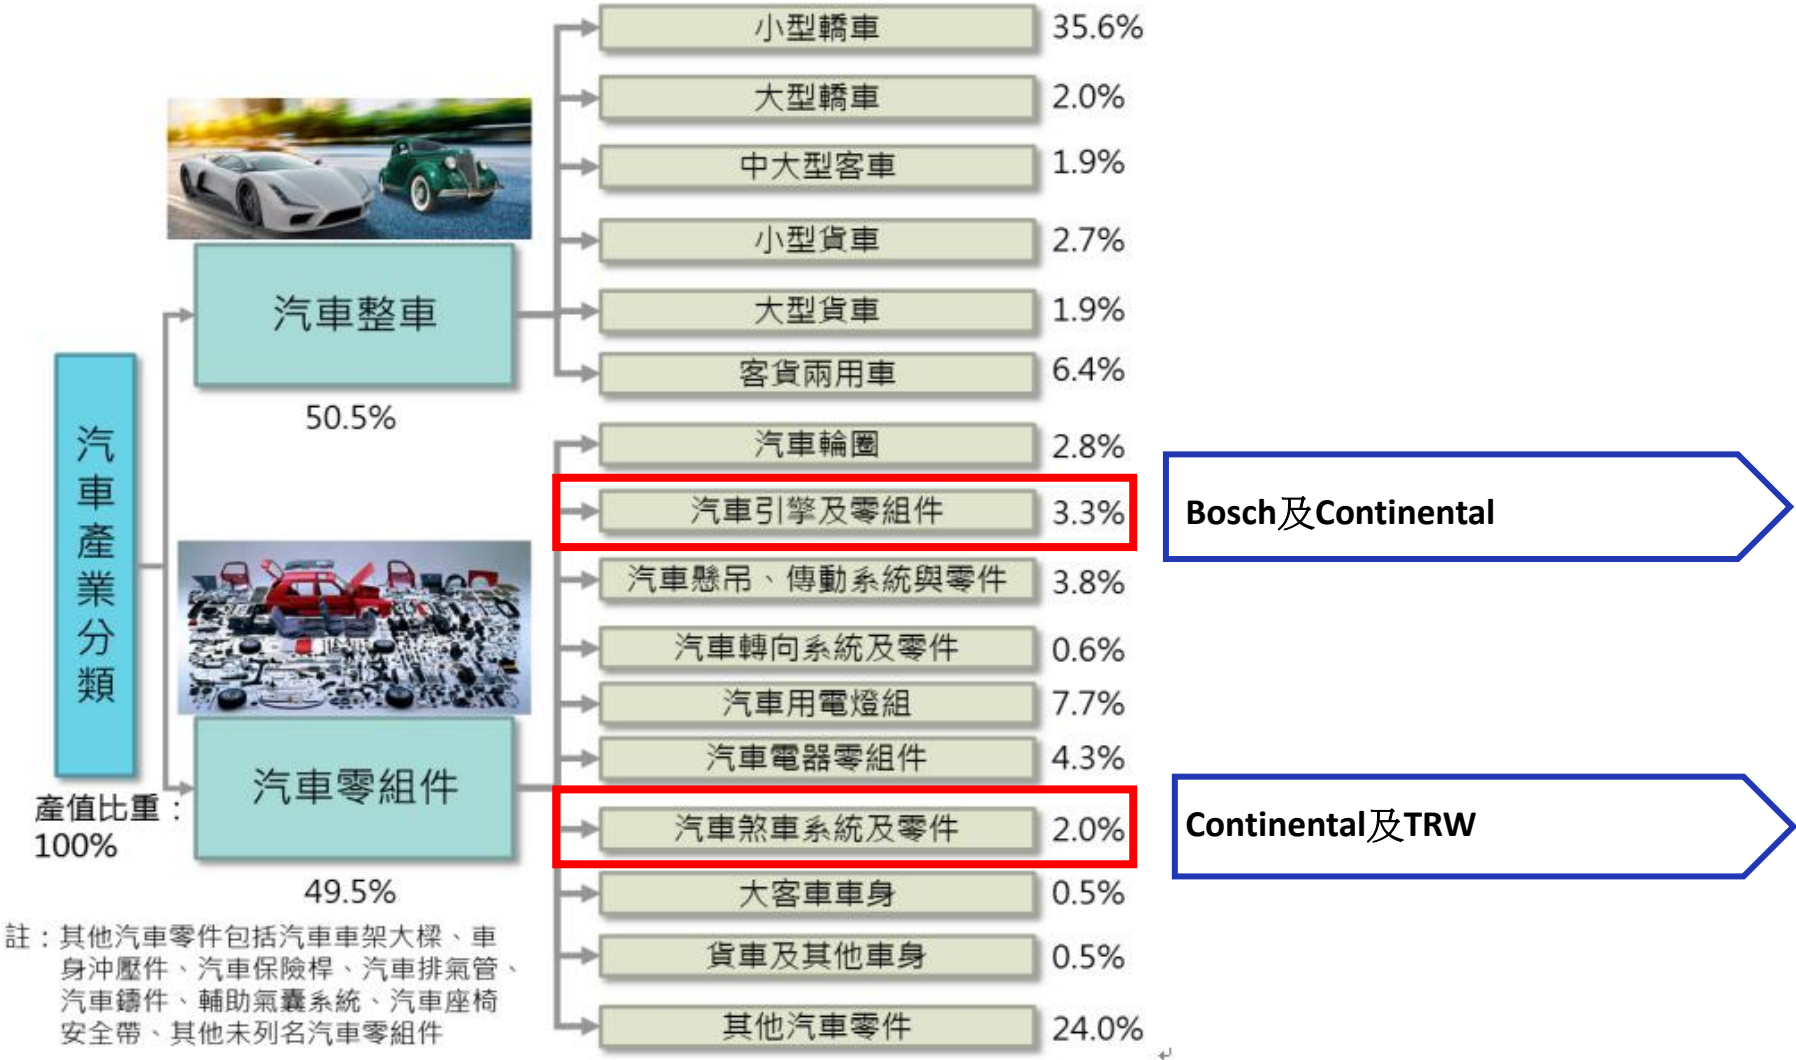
汽車產業分類

產值比重：100%

汽車整車

50.5%

汽車零組件

49.5%

小型轎車 35.6%

大型轎車 2.0%

中大型客車 1.9%

小型貨車 2.7%

大型貨車 1.9%

客貨兩用車 6.4%

汽車輪圈 2.8%

汽車引擎及零組件 3.3%

Bosch及Continental

汽車懸吊、傳動系統與零件 3.8%

汽車轉向系統及零件 0.6%

汽車用電燈組 7.7%

汽車電器零組件 4.3%

汽車煞車系統及零件 2.0%

Continental及TRW

大客車車身 0.5%

貨車及其他車身 0.5%

其他汽車零件 24.0%

註：其他汽車零件包括汽車車架大樑、車身沖壓件、汽車保險桿、汽車排氣管、汽車鑄件、輔助氣囊系統、汽車座椅安全帶、其他未列名汽車零組件